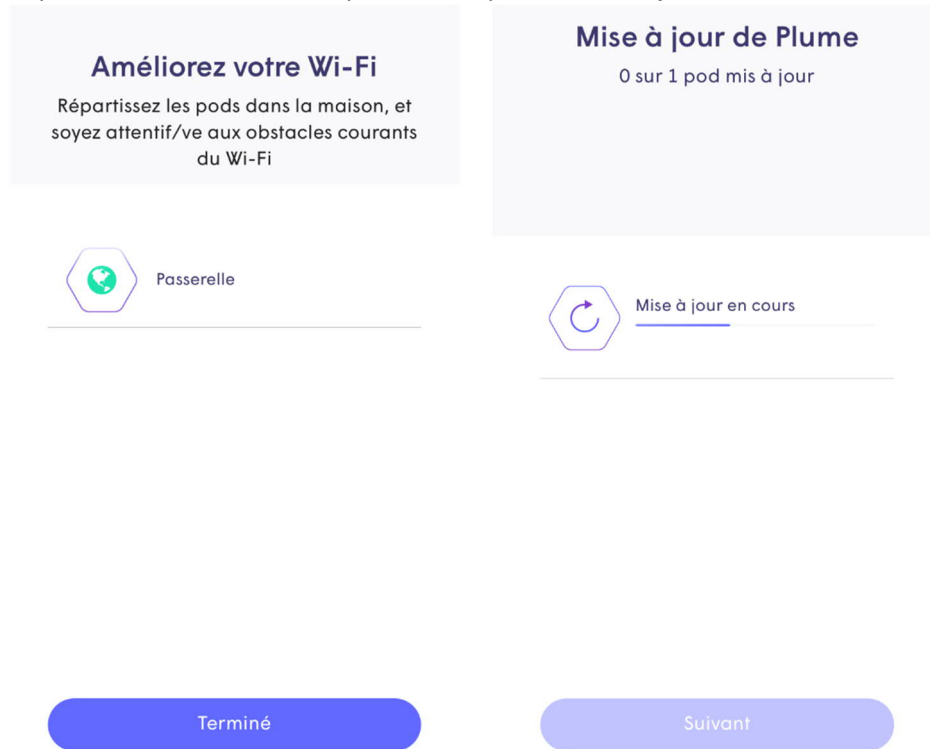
Améliorez votre Wi-Fi

Répartissez les pods dans la maison, et soyez attentif/ve aux obstacles courants du Wi-Fi

Passerelle

Terminé

Mise à jour de Plume

0 sur 1 pod mis à jour

Mise à jour en cours

Suivant